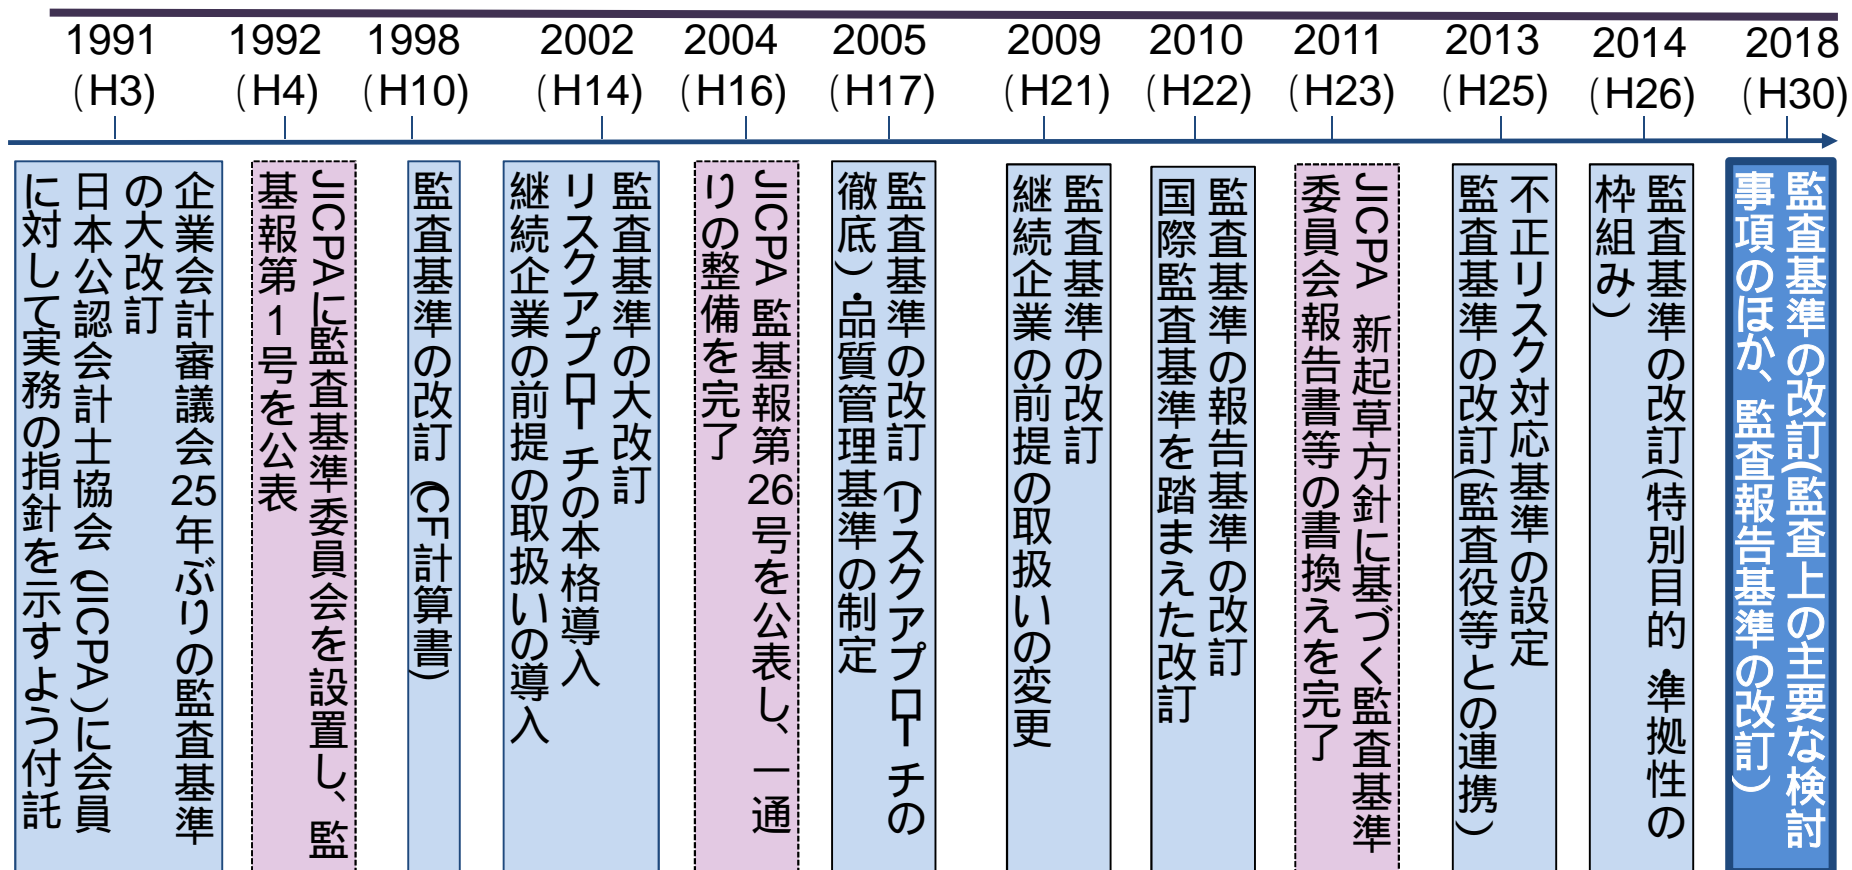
1991 (H3)

1992 (H4)

1998 (H10)

2002 (H14)

2004 (H16)

2005 (H17)

2009 (H21)

2010 (H22)

2011 (H23)

2013 (H25)

2014 (H26)

2018 (H30)

企業会計審議会25年ぶりの監査基準の大改訂
日本公認会計士協会（JICPA）に会員に対して実務の指針を示すよう付託

JICPAに監査基準委員会を設置し、監基報第1号を公表

監査基準の改訂（CF計算書）

監査基準の大改訂
リスクアプローチの本格導入
継続企業の前提の取扱いの導入

JICPA 監基報第26号を公表し、一通りの整備を完了

監査基準の改訂（リスクアプローチの徹底）・品質管理基準の制定

監査基準の改訂
継続企業の前提の取扱いの変更

監査基準の報告基準の改訂
国際監査基準を踏まえた改訂

JICPA 新起草方針に基づく監査基準委員会報告書等の書換えを完了

不正リスク対応基準の設定
監査基準の改訂（監査役等との連携）

監査基準の改訂（特別目的 準拠性の枠組み）

監査基準の改訂（監査上の主要な検討事項のほか、監査報告基準の改訂）